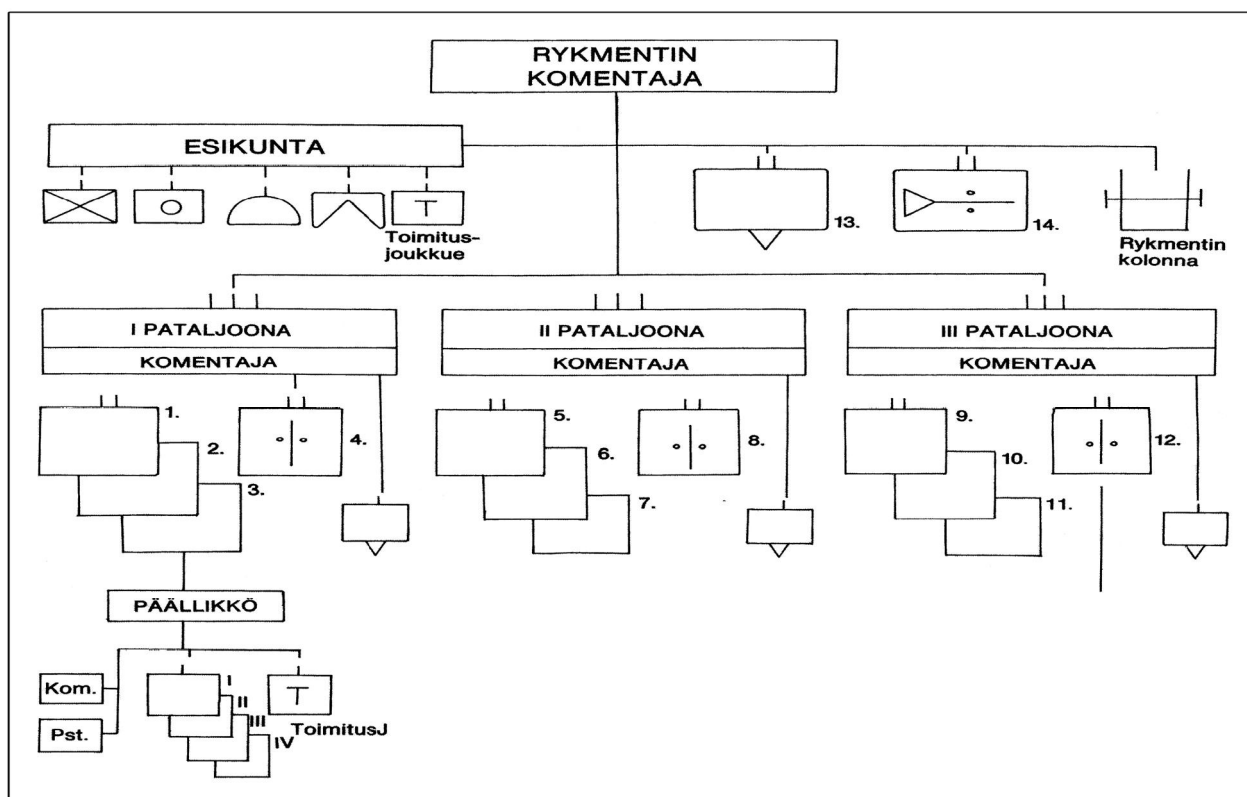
RYKMENTIN KOMENTAJA

ESIKUNTA

T

Toimitusjoukkue

13.

14.

Rykmentin kolonna

I PATALJOONA

KOMENTAJA

1.

2.

3.

4.

II PATALJOONA

KOMENTAJA

5.

6.

7.

8.

III PATALJOONA

KOMENTAJA

9.

10.

11.

12.

PÄÄLLIKKÖ

Kom.

Pst.

I

II

III

IV

T

ToimitusJ